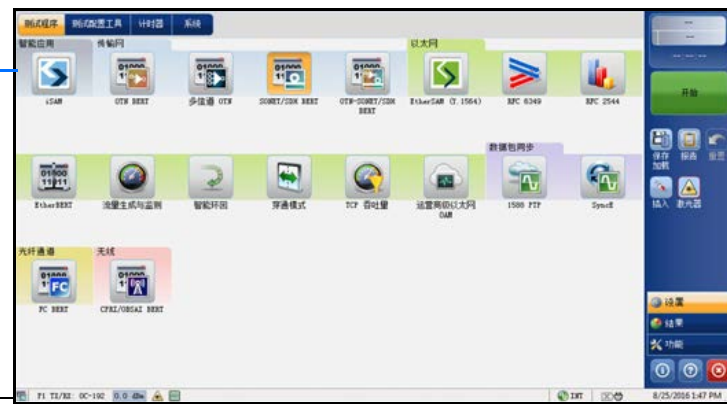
测试程序 测试配置工具 计时器 系统

智能应用 传输网 以太网

iSAM OTN BERT 多信道 OTN SONET/SDH BERT OTN-SONET/SDH BERT EtherSAM (Y.1564) RFC 6349 RFC 2544

数据包同步

EtherBERT 流量生成与监测 智能环回 穿通模式 TCP 吞吐量 运营商级以太网 OAM 1588 PTP SyncE

光纤通道 无线

FC BERT CPRI/OBSAI BERT

开始

保存 加载 报告 重置 插入 激光器

设置 结果 功能

P1 TX/RX: OC-192 0.0 dBm

INT

8/25/2016 1:47 PM